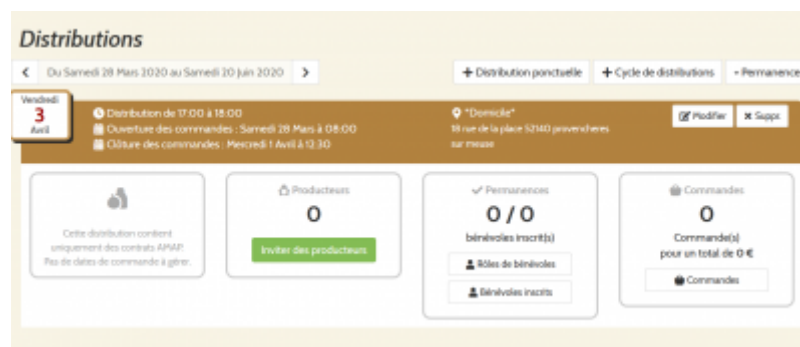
Distributions

< Du Samedi 28 Mars 2020 au Samedi 20 Juin 2020 >

+ Distribution ponctuelle + Cycle de distributions + Permanence

Vendredi
3
Avril

Distribution de 17:00 à 18:00
Ouverture des commandes : Samedi 28 Mars à 08:00
Clôture des commandes : Mercredi 1 Avril à 12:30

"Domicile"
18 rue de la place 52140 provencheres sur meuse

Modifier
Suppr.

Cette distribution contient uniquement des contrats AMAP. Pas de dates de commande à gérer.

Producteurs
0
Inviter des producteurs

Permanences
0 / 0
bénévoles inscrit(s)
Rôles de bénévoles
Bénévoles inscrits

Commandes
0
Commande(s)
pour un total de 0 €
Commandes